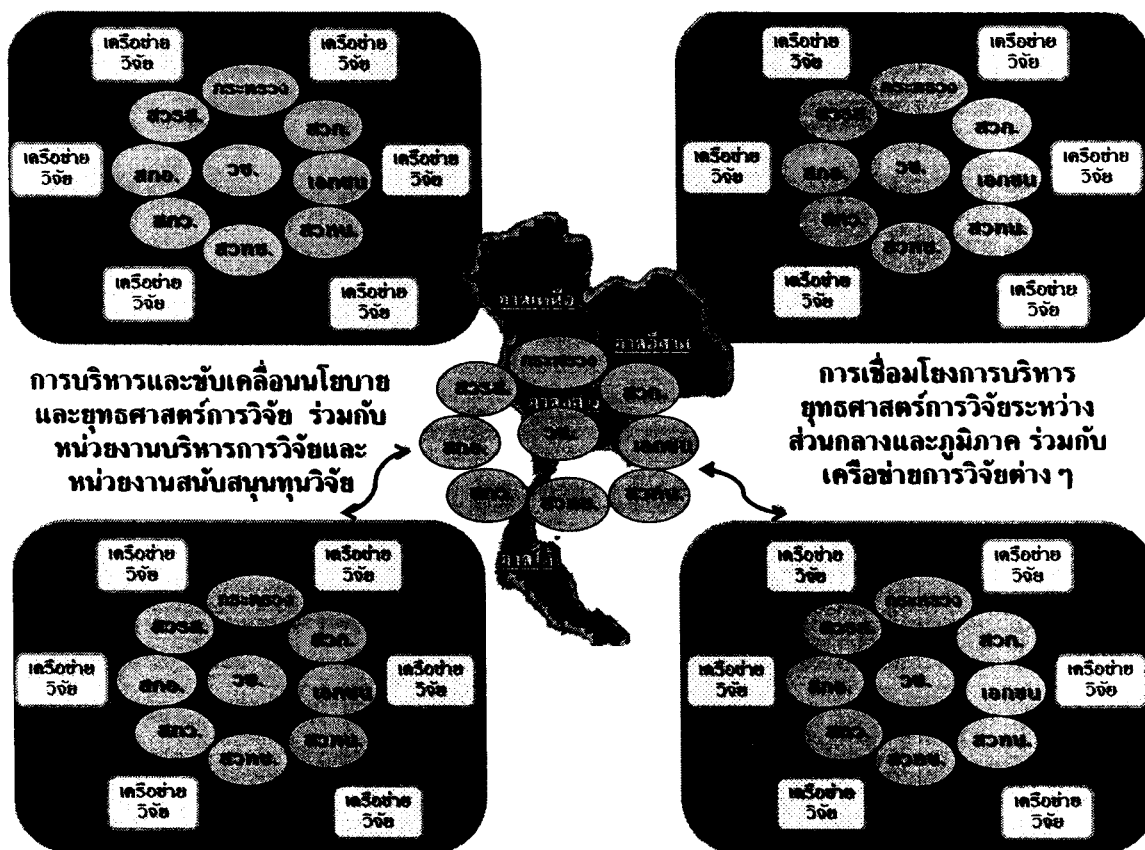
เครือข่าย วิจัย

เครือข่าย วิจัย

กระทรวง

สวรส.

สวภ.

เครือข่าย วิจัย

สกอ.

วช.

เอกชน

เครือข่าย วิจัย

สกว.

สวทน.

สวทช.

เครือข่าย วิจัย

เครือข่าย วิจัย

เครือข่าย วิจัย

เครือข่าย วิจัย

กระทรวง

สวรส.

สวภ.

เครือข่าย วิจัย

สกอ.

วช.

เอกชน

เครือข่าย วิจัย

สกว.

สวทน.

สวทช.

เครือข่าย วิจัย

เครือข่าย วิจัย

ภาคเหนือ

ภาคอีสาน

ภาคกลาง

กระทรวง

สวรส.

สวภ.

สกอ.

วช.

เอกชน

สกว.

สวทช.

สวทน.

ภาคใต้

การบริหารและขับเคลื่อนนโยบายและยุทธศาสตร์การวิจัย ร่วมกับหน่วยงานบริหารการวิจัยและหน่วยงานสนับสนุนทุนวิจัย

การเชื่อมโยงการบริหารยุทธศาสตร์การวิจัยระหว่างส่วนกลางและภูมิภาค ร่วมกับเครือข่ายการวิจัยต่าง ๆ

เครือข่าย วิจัย

เครือข่าย วิจัย

กระทรวง

สวรส.

สวภ.

เครือข่าย วิจัย

สกอ.

วช.

เอกชน

เครือข่าย วิจัย

สกว.

สวทน.

สวทช.

เครือข่าย วิจัย

เครือข่าย วิจัย

เครือข่าย วิจัย

เครือข่าย วิจัย

กระทรวง

สวรส.

สวภ.

เครือข่าย วิจัย

สกอ.

วช.

เอกชน

เครือข่าย วิจัย

สกว.

สวทน.

สวทช.

เครือข่าย วิจัย

เครือข่าย วิจัย